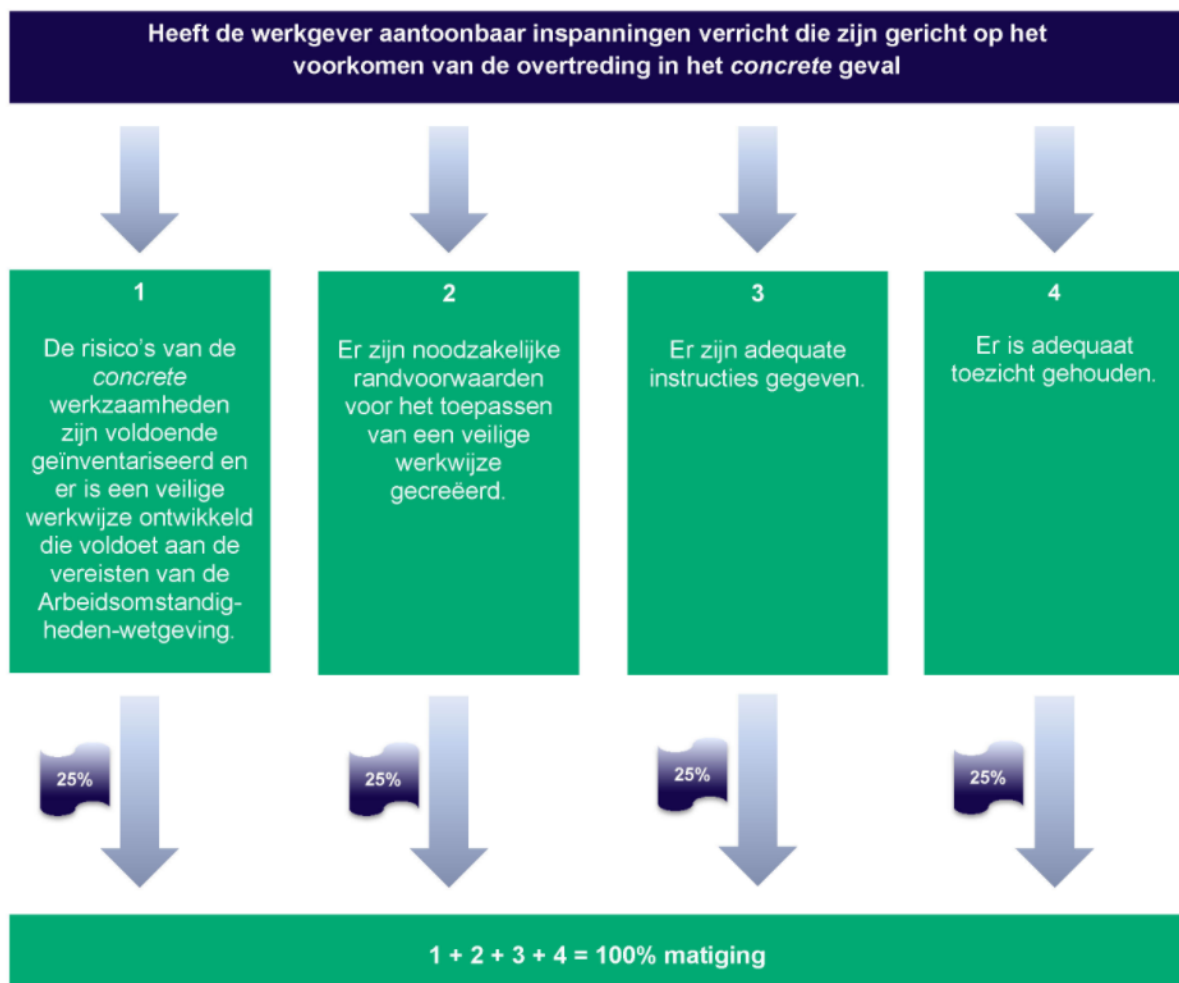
Heeft de werkgever aantoonbaar inspanningen verricht die zijn gericht op het voorkomen van de overtreding in het *concrete* geval

1

De risico's van de *concrete* werkzaamheden zijn voldoende geïnventariseerd en er is een veilige werkwijze ontwikkeld die voldoet aan de vereisten van de Arbeidsomstandigheden-wetgeving.

2

Er zijn noodzakelijke randvoorwaarden voor het toepassen van een veilige werkwijze gecreëerd.

3

Er zijn adequate instructies gegeven.

4

Er is adequaat toezicht gehouden.

25%

25%

25%

25%

1 + 2 + 3 + 4 = 100% matiging